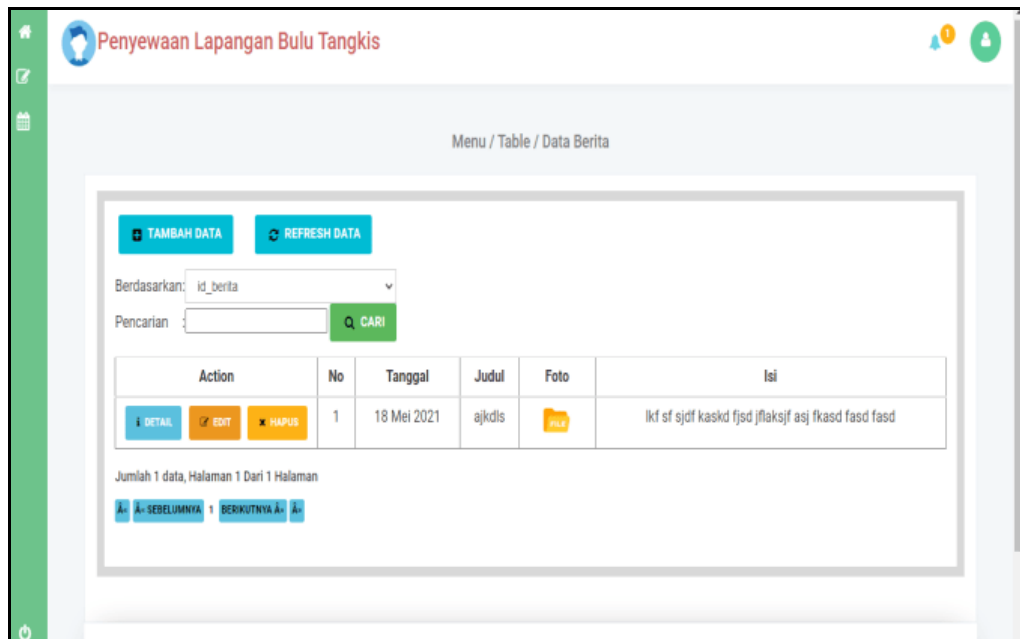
Penyewaan Lapangan Bulu Tangkis

1

Menu / Table / Data Berita

TAMBAH DATA REFRESH DATA

Berdasarkan: id_berita

Pencarian : CARI

| Action | No | Tanggal | Judul | Foto | Isi |
|---|---|---|---|---|---|
| DETAIL EDIT HAPUS | 1 | 18 Mei 2021 | ajkdls | | lkf sf sjdf kaskd fjsd jflaksjf asj fkasd fasd fasd |

Jumlah 1 data, Halaman 1 Dari 1 Halaman

Â« Â« SEBELUMNYA 1 BERIKUTNYA Â« Â«